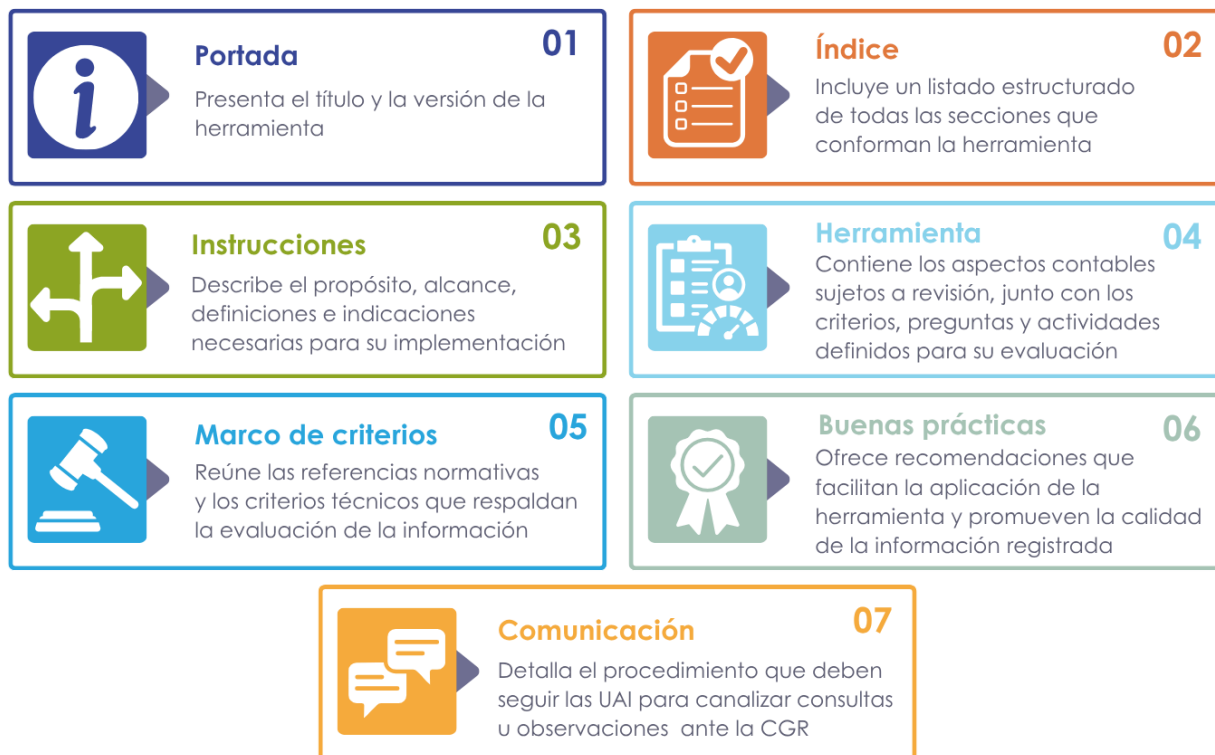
Portada 01
Presenta el título y la versión de la herramienta

Índice 02
Incluye un listado estructurado de todas las secciones que conforman la herramienta

Instrucciones 03
Describe el propósito, alcance, definiciones e indicaciones necesarias para su implementación

Herramienta 04
Contiene los aspectos contables sujetos a revisión, junto con los criterios, preguntas y actividades definidos para su evaluación

Marco de criterios 05
Reúne las referencias normativas y los criterios técnicos que respaldan la evaluación de la información

Buenas prácticas 06
Ofrece recomendaciones que facilitan la aplicación de la herramienta y promueven la calidad de la información registrada

Comunicación 07
Detalla el procedimiento que deben seguir las UAI para canalizar consultas u observaciones ante la CGR